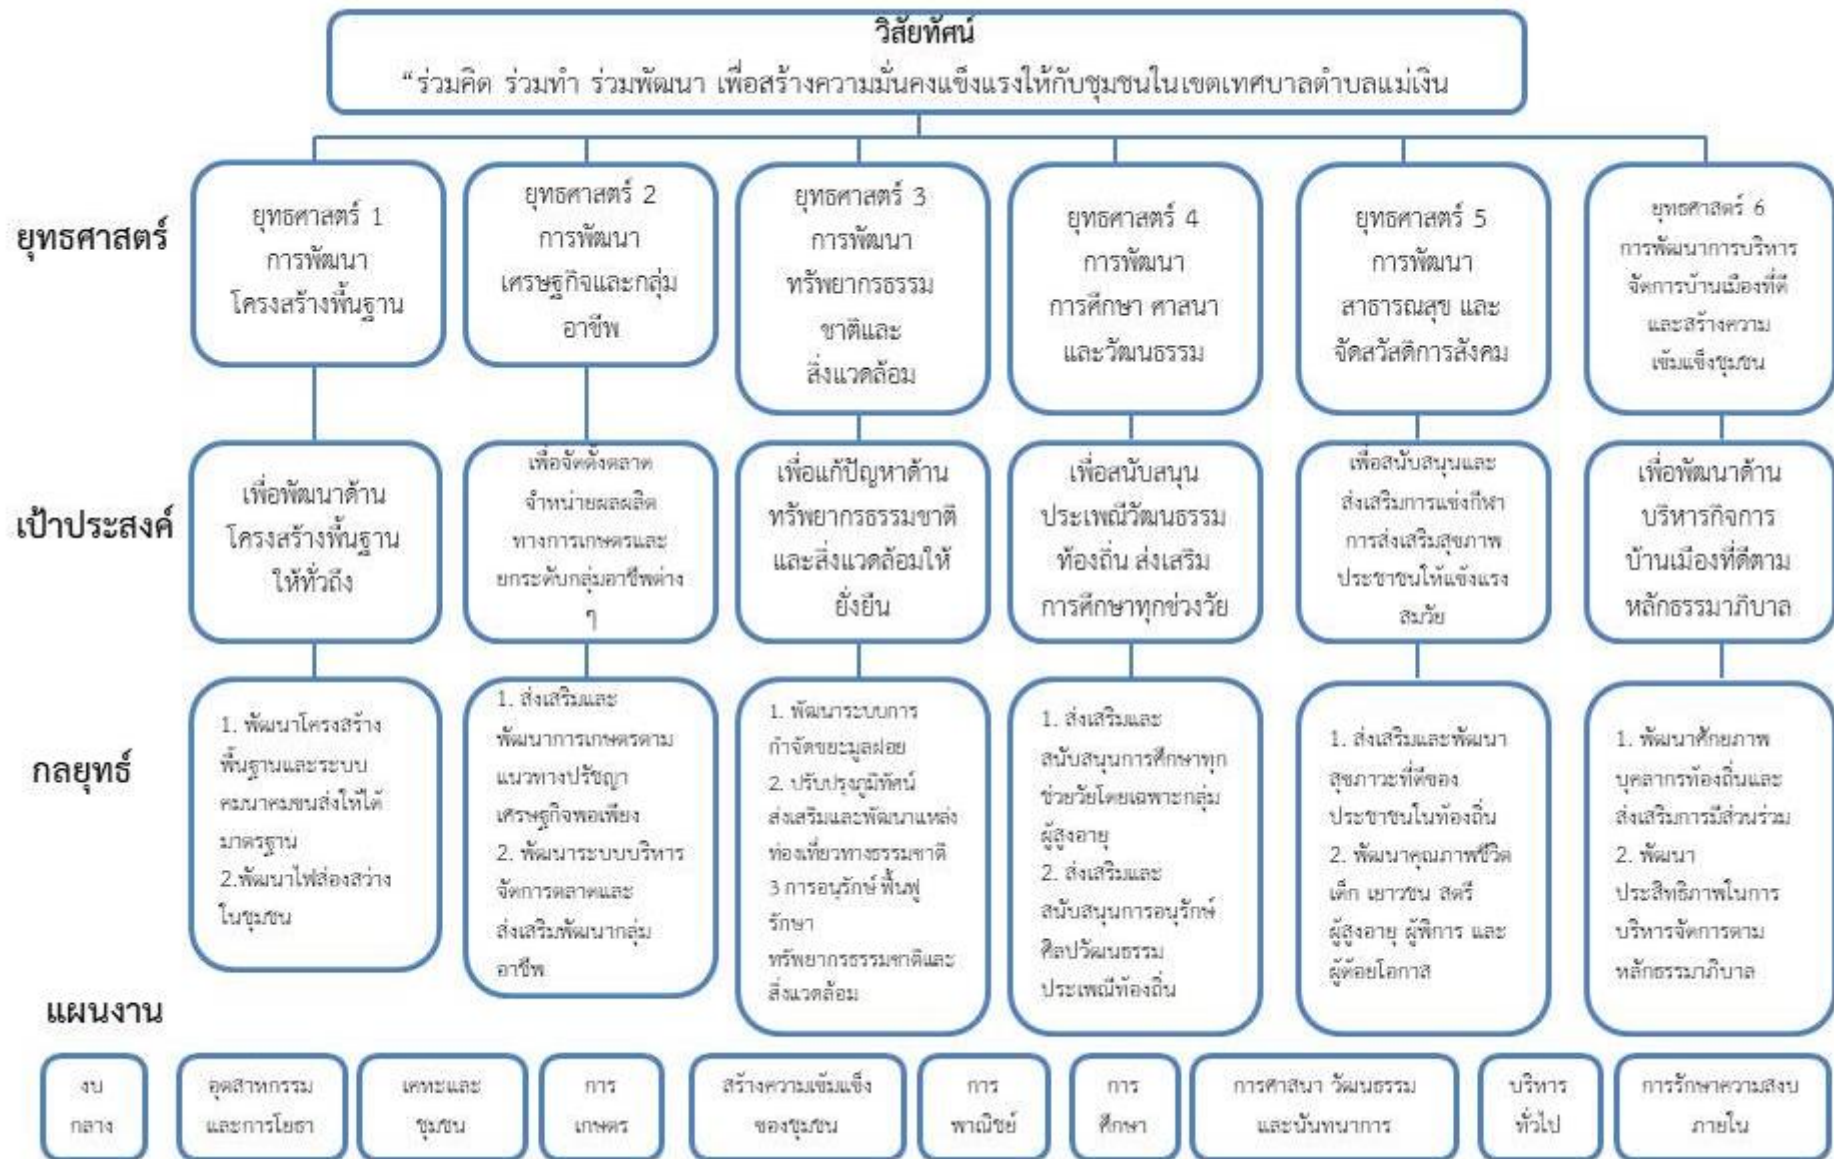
วิสัยทัศน์
"ร่วมคิด ร่วมทำ ร่วมพัฒนา เพื่อสร้างความมั่นคงแข็งแรงให้กับชุมชนในเขตเทศบาลตำบลแม่เงิน

ยุทธศาสตร์

ยุทธศาสตร์ 1 การพัฒนา โครงสร้างพื้นฐาน

ยุทธศาสตร์ 2 การพัฒนา เศรษฐกิจและกลุ่มอาชีพ

ยุทธศาสตร์ 3 การพัฒนา ทรัพยากรธรรมชาติและ สิ่งแวดล้อม

ยุทธศาสตร์ 4 การพัฒนา การศึกษา ศาสนา และวัฒนธรรม

ยุทธศาสตร์ 5 การพัฒนา สาธารณสุข และ จัดสวัสดิการสังคม

ยุทธศาสตร์ 6 การพัฒนาการบริหารจัดการบ้านเมืองที่ดี และสร้างความเข้มแข็งชุมชน

เป้าประสงค์

เพื่อพัฒนาด้านโครงสร้างพื้นฐานให้ทั่วถึง

เพื่อจัดตั้งตลาดจำหน่ายผลผลิตทางการเกษตรและยกระดับกลุ่มอาชีพต่าง ๆ

เพื่อแก้ปัญหาด้านทรัพยากรธรรมชาติและสิ่งแวดล้อมให้ยั่งยืน

เพื่อสนับสนุนประเพณีวัฒนธรรมท้องถิ่น ส่งเสริมการศึกษาทุกช่วงวัย

เพื่อสนับสนุนและส่งเสริมการแข่งกีฬา การส่งเสริมสุขภาพประชาชนให้แข็งแรงสมวัย

เพื่อพัฒนาด้านบริหารกิจการบ้านเมืองที่ดีตามหลักธรรมาภิบาล

กลยุทธ์

1. พัฒนาโครงสร้างพื้นฐานและระบบคมนาคมขนส่งให้ได้มาตรฐาน
2.พัฒนาไฟส่องสว่างในชุมชน

1. ส่งเสริมและพัฒนาการเกษตรตามแนวทางปรัชญาเศรษฐกิจพอเพียง
2. พัฒนาระบบบริหารจัดการตลาดและส่งเสริมพัฒนากลุ่มอาชีพ

1. พัฒนาระบบการกำจัดขยะมูลฝอย
2. ปรับปรุงภูมิทัศน์ ส่งเสริมและพัฒนาแหล่งท่องเที่ยวทางธรรมชาติ
3 การอนุรักษ์ ฟื้นฟู รักษา ทรัพยากรธรรมชาติและสิ่งแวดล้อม

1. ส่งเสริมและสนับสนุนการศึกษาทุกช่วงวัยโดยเฉพาะกลุ่มผู้สูงอายุ
2. ส่งเสริมและสนับสนุนการอนุรักษ์ศิลปวัฒนธรรมประเพณีท้องถิ่น

1. ส่งเสริมและพัฒนาสุขภาวะที่ดีของประชาชนในท้องถิ่น
2. พัฒนาคุณภาพชีวิตเด็ก เยาวชน สตรี ผู้สูงอายุ ผู้พิการ และผู้ด้อยโอกาส

1. พัฒนาศักยภาพบุคลากรท้องถิ่นและส่งเสริมการมีส่วนร่วม
2. พัฒนาประสิทธิภาพในการบริหารจัดการตามหลักธรรมาภิบาล

แผนงาน

งบกลาง

อุตสาหกรรมและการโยธา

เคหะและชุมชน

การเกษตร

สร้างความเข้มแข็งของชุมชน

การพาณิชย์

การศึกษา

การศาสนา วัฒนธรรมและนันทนาการ

บริหารทั่วไป

การรักษาความสงบภายใน